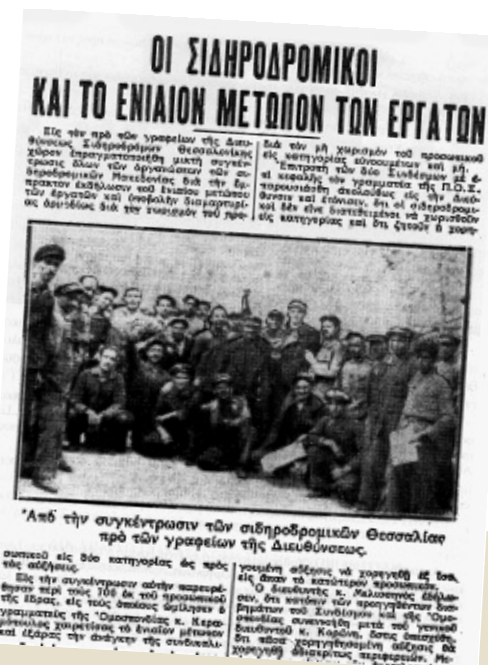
ΟΙ ΣΙΔΗΡΟΔΡΟΜΙΚΟΙ
ΚΑΙ ΤΟ ΕΝΙΑΙΟΝ ΜΕΤΩΠΟΝ ΤΩΝ ΕΡΓΑΤΩΝ

Εἰς τὴν πρὸ τῶν γραφείων τῆς Διευθύνσεως Σιδηροδρόμων Θεσσαλίας χώρον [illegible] μικτὴ συγκέντρωσις ὅλων τῶν ἐργαζομένων τῶν σιδηροδρόμων Μακεδονίας διὰ τὴν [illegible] ἐκδήλωσιν τοῦ ἑνιαίου μετώπου τῶν ἐργατῶν καὶ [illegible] διαμαρτυρίας ἀρτίως διὰ τὴν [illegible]

διὰ τὴν μὴ χορήγησιν τοῦ προσωπικοῦ εἰς κατηγορίας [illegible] καὶ ἡ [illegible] τῶν δύο Συνδέσμων μὲ ἐκπρόσωπον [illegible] γραμματεῖς τῆς Π.Ο.Σ. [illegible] ὅτι οἱ σιδηρόδρομοι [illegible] κατηγορίας καὶ ὅτι ζητοῦν ἡ χορ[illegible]

Ἀπὸ τὴν συγκέντρωσιν τῶν σιδηροδρομικῶν Θεσσαλίας πρὸ τῶν γραφείων τῆς Διευθύνσεως.

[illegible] εἰς δύο κατηγορίας ὡς πρὸς τὰς αὐξήσεις.
Εἰς τὴν συγκέντρωσιν αὐτὴν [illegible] περὶ τοὺς 700 ἐκ τοῦ προσωπικοῦ τῆς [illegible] καὶ τοὺς ὁποίους ὡμίλησεν ὁ γραμματεὺς τῆς "Ὁμοσπονδίας" κ. Κερα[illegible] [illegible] ἑνιαίου μετώπου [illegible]

γουμένη αὔξησις νὰ χορηγηθῇ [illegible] εἰς ὅλους τὸ κατώτερον προσωπικόν.
Ὁ διευθυντὴς κ. Μαλισσινὸς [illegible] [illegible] τοῦ Συνδέσμου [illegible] τῆς "Ὁμο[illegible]" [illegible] κ. Καρβοῦ, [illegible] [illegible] χορηγηθησομένη αὔξησις θὰ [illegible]